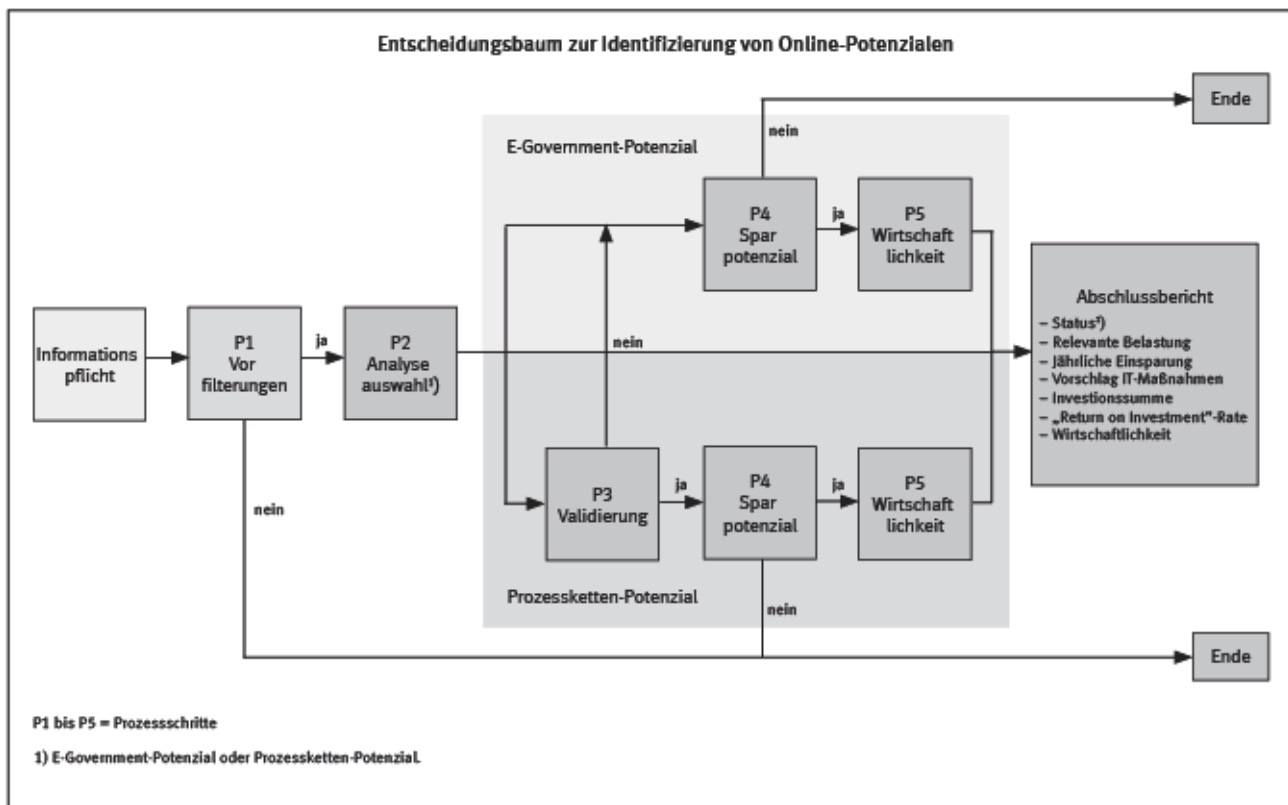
Entscheidungsbaum zur Identifizierung von Online-Potenzialen

Ende

nein

E-Government-Potenzial

P4 Spar potenzial

ja

P5 Wirtschaft lichkeit

Informations pflicht

P1 Vor filterungen

ja

P2 Analyse auswahl¹)

nein

Abschlussbericht
– Status²)
– Relevante Belastung
– Jährliche Einsparung
– Vorschlag IT-Maßnahmen
– Investionssumme
– „Return on Investment"-Rate
– Wirtschaftlichkeit

nein

P3 Validierung

ja

P4 Spar potenzial

ja

P5 Wirtschaft lichkeit

Prozessketten-Potenzial

nein

Ende

P1 bis P5 = Prozessschritte

1) E-Government-Potenzial oder Prozessketten-Potenzial.